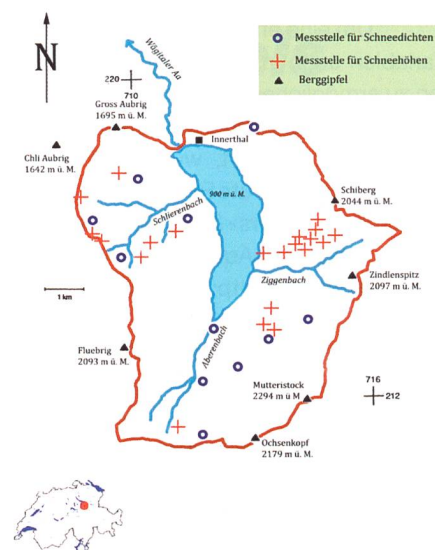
N

Messstelle für Schneedichten
Messstelle für Schneehöhen
Berggipfel

Wägitaler Aa

710
220

Gross Aubrig
1695 m ü. M.

Innerthal

Chli Aubrig
1642 m ü. M.

900 m ü. M.

Schiberg
2044 m ü. M.

Schlierenbach

Zindlenspitz
2097 m ü. M.

Ziggenbach

1 km

Aberenbach

Fluebrig
2093 m ü. M.

Mutteristock
2294 m ü M.

716
212

Ochsenkopf
2179 m ü. M.